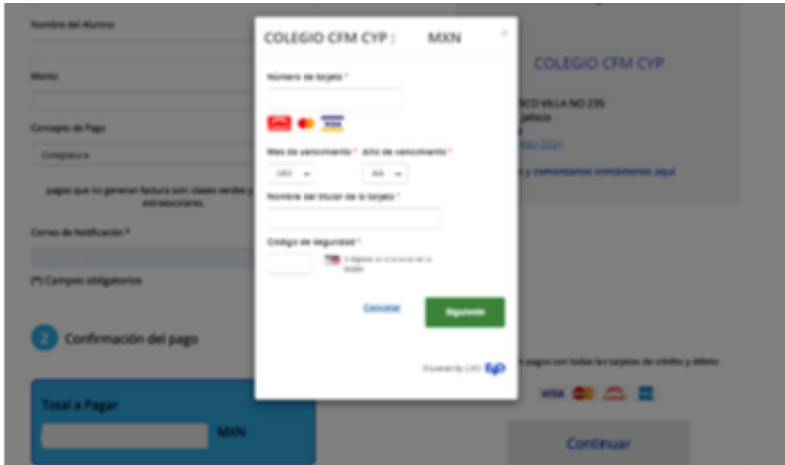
Nombre del Alumno

Monto

Concepto de Pago

Colegiatura

pagos que no generan factura son: clases verdes y extraescolares.

Correo de Notificación *

(*) Campos obligatorios

2 Confirmación del pago

Total a Pagar

MXN

COLEGIO CFM CYP : MXN

×

Número de tarjeta *

Mes de vencimiento * Año de vencimiento *

MM AA

Nombre del titular de la tarjeta *

Código de seguridad *

3 dígitos en el reverso de la tarjeta

Cancelar

Siguiente

Powered by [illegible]

COLEGIO CFM CYP

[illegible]SCO VILLA NO 235

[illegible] Jalisco

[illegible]

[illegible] y comentarios contáctenos aquí

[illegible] pagos con todas las tarjetas de crédito y débito

VISA

Continuar